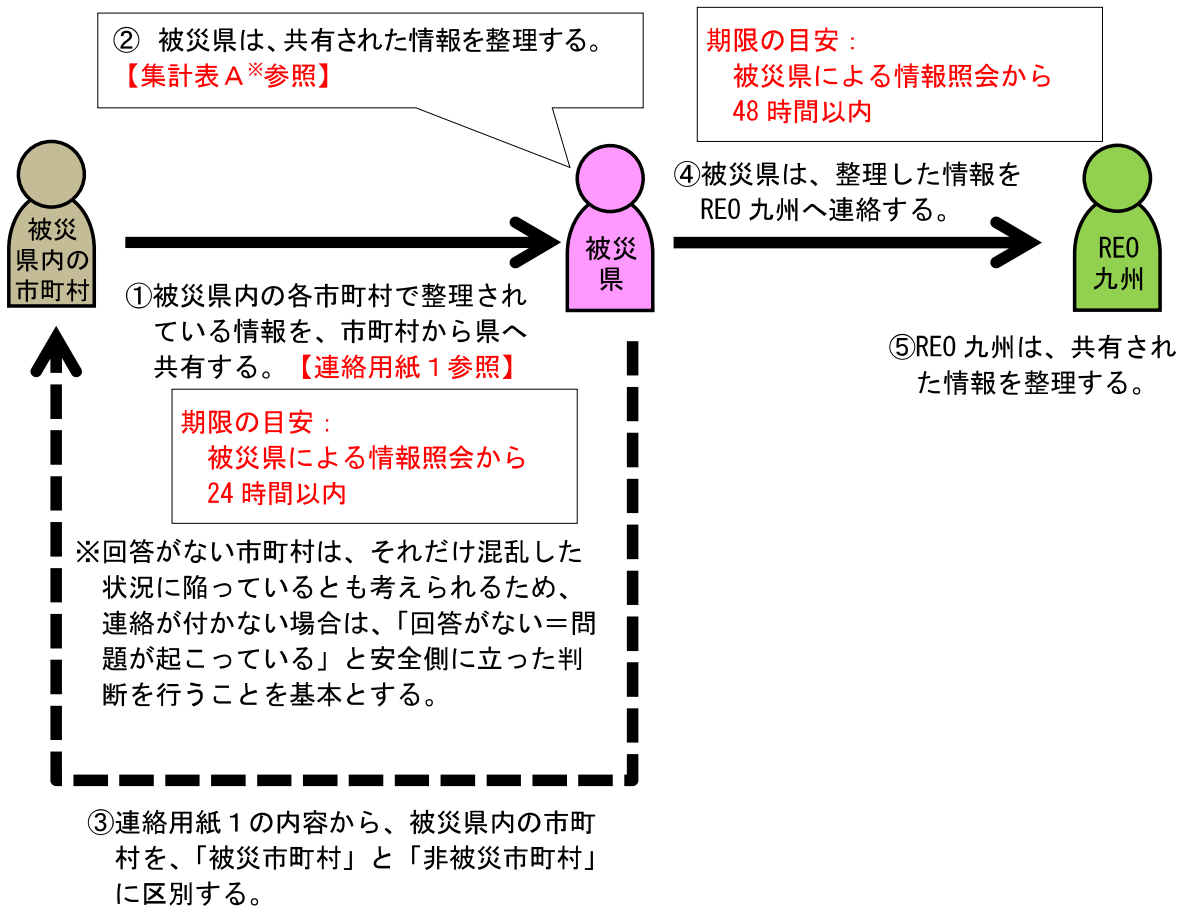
② 被災県は、共有された情報を整理する。
【集計表Ａ※参照】

期限の目安：
被災県による情報照会から
48 時間以内

被災県内の市町村

被災県

④被災県は、整理した情報をREO 九州へ連絡する。

REO 九州

①被災県内の各市町村で整理されている情報を、市町村から県へ共有する。【連絡用紙１参照】

⑤REO 九州は、共有された情報を整理する。

期限の目安：
被災県による情報照会から
24 時間以内

※回答がない市町村は、それだけ混乱した状況に陥っているとも考えられるため、連絡が付かない場合は、「回答がない＝問題が起こっている」と安全側に立った判断を行うことを基本とする。

③連絡用紙１の内容から、被災県内の市町村を、「被災市町村」と「非被災市町村」に区別する。